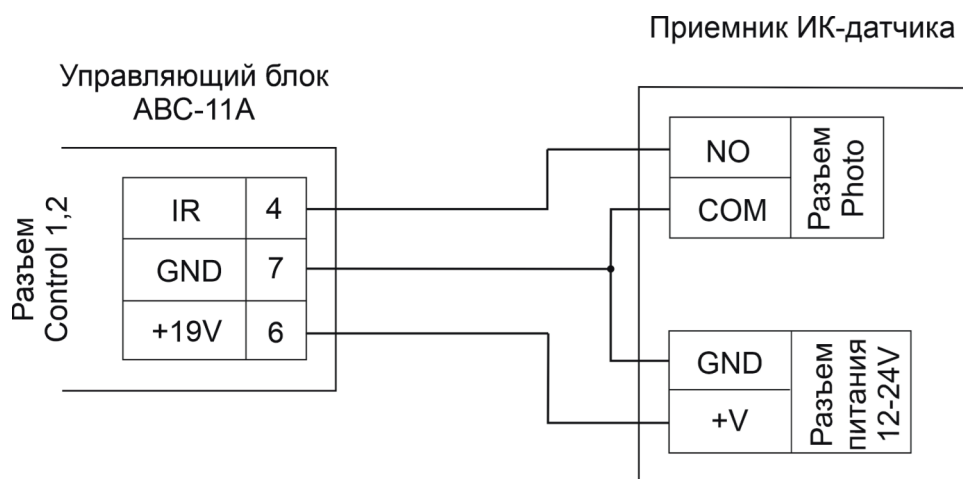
Приемник ИК-датчика

Управляющий блок
ABC-11A

Разъем
Control 1,2

| IR | 4 |
|---|---|
| GND | 7 |
| +19V | 6 |

| NO | Разъем Photo |
|---|---|
| COM | |

| GND | Разъем питания 12-24V |
|---|---|
| +V | |